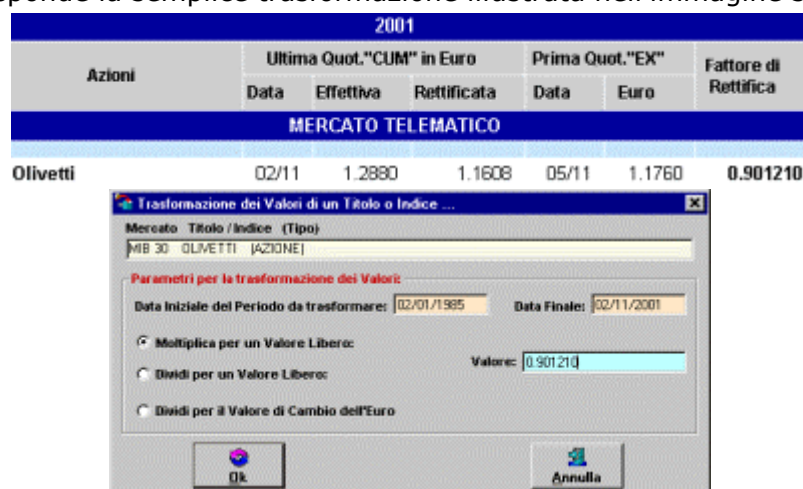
sponde la semplice trasformazione illustrata nell'immagine s

| 2001 | | | | | | |
|---|---|---|---|---|---|---|
| Azioni | Ultima Quot."CUM" in Euro | | | Prima Quot."EX" | | Fattore di Rettifica |
| | Data | Effettiva | Rettificata | Data | Euro | |
| MERCATO TELEMATICO | | | | | | |
| Olivetti | 02/11 | 1.2880 | 1.1608 | 05/11 | 1.1760 | 0.901210 |

Trasformazione dei Valori di un Titolo o Indice ...

Mercato Titolo / Indice (Tipo)
MIB 30 OLIVETTI (AZIONE)

Parametri per la trasformazione dei Valori:
Data Iniziale del Periodo da trasformare: 02/01/1985
Data Finale: 02/11/2001

Moltiplica per un Valore Libero:
Dividi per un Valore Libero:
Valore: 0.901210
Dividi per il Valore di Cambio dell'Euro

Ok
Annulla